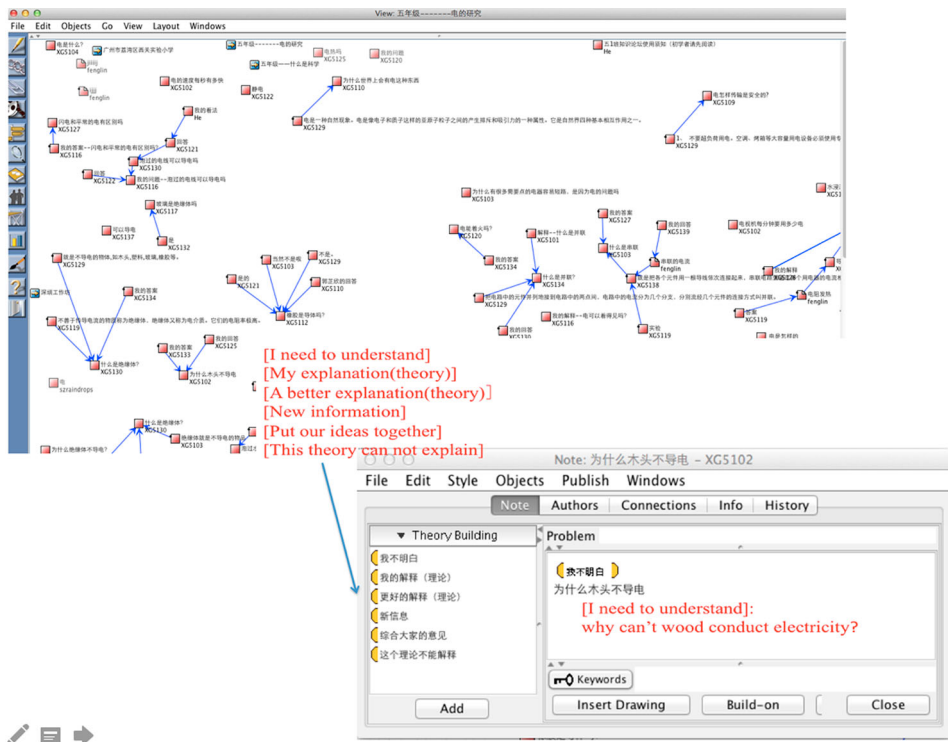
View: 五年级———电的研究

File Edit Objects Go View Layout Windows

电是什么?
XG5104

广州市荔湾区西关实验小学

fenglin

五年级———电的研究

五年级———什么是科学

电热吗
XG5125

你的问题
XG5120

五1物知识论坛使用须知（初学者请先阅读）
He

电的速度有秒有多快
XG5102

静电
XG5122

为什么世界上会有电这种东西
XG5110

fenglin

我的看法
He

电是一种自然现象。电是像电子和质子这样的亚原子粒子之间的产生排斥和吸引力的一种属性。它是自然界四种基本相互作用之一。
XG5129

电怎样传输是安全的?
XG5109

闪电和平常的电有区别吗
XG5127

回答
XG5121

我的答案—闪电和平常的电有区别吗
XG5116

能过的电线可以导电吗
XG5130

问题
XG5122

我的问题—能过的电线可以导电吗
XG5116

1、不要超负荷用电。空调、烤箱等大容量用电设备必须使用专
XG5129

为什么有很多需要点的电器容易短路、是因为电的问题吗
XG5103

水滴
XG

玻璃是绝缘体吗
XG5117

我的答案
XG5127

可以导电
XG5137

是
XG5132

电能着火吗?
XG5120

解释—什么是并联
XG5101

我的回答
XG5139

电视机每分钟要用多少电
XG5102

就是不导电的物体,如木头,塑料,玻璃,橡胶等。
XG5129

为然不能电
XG5103

不是,
XG5129

什么是并联
XG5103

串联的电流
fenglin

深圳工作坊

我的答案
XG5134

是的
XG5121

我的答案
XG5134

我觉得的电线
XG5110

什么是并联
XG5134

我的解释
XG5

不易于导电或者电流的物质称为绝缘体。绝缘体又称为电介质。它们的电阻率极高。
XG5119

能把导绝缘体吗?
XG5112

把电路中的元件并列地接到电路中的两点间。电路中的电流分为几个分支，分别流经几个元件的连接方式叫并联。

串联中两个元件用一根导线依次连接起来。串联电路中，只有一条电流通路

电阻发热
fenglin

什么是绝缘体?
XG5130

我的答案
XG5133

我的回答
XG5125

我的解释—电可以看得见吗
XG5116

答案
XG5119

我的回答
XG5130

实验
XG5119

电是怎样

为什么木头不导电
XG5102

szraindrops

什么是绝缘体?
XG5130

绝缘体就是不导电的物品
XG5103

为什么绝缘体不导电?

[I need to understand]
[My explanation(theory)]
[A better explanation(theory)]
[New information]
[Put our ideas together]
[This theory can not explain]

Note: 为什么木头不导电 - XG5102

File Edit Style Objects Publish Windows

Note Authors Connections Info History

Theory Building

我不明白
我的解释（理论）
更好的解释（理论）
新信息
综合大家的意见
这个理论不能解释

Add

Problem

我不明白
为什么木头不导电
[I need to understand]:
why can't wood conduct electricity?

Keywords

Insert Drawing Build-on Close